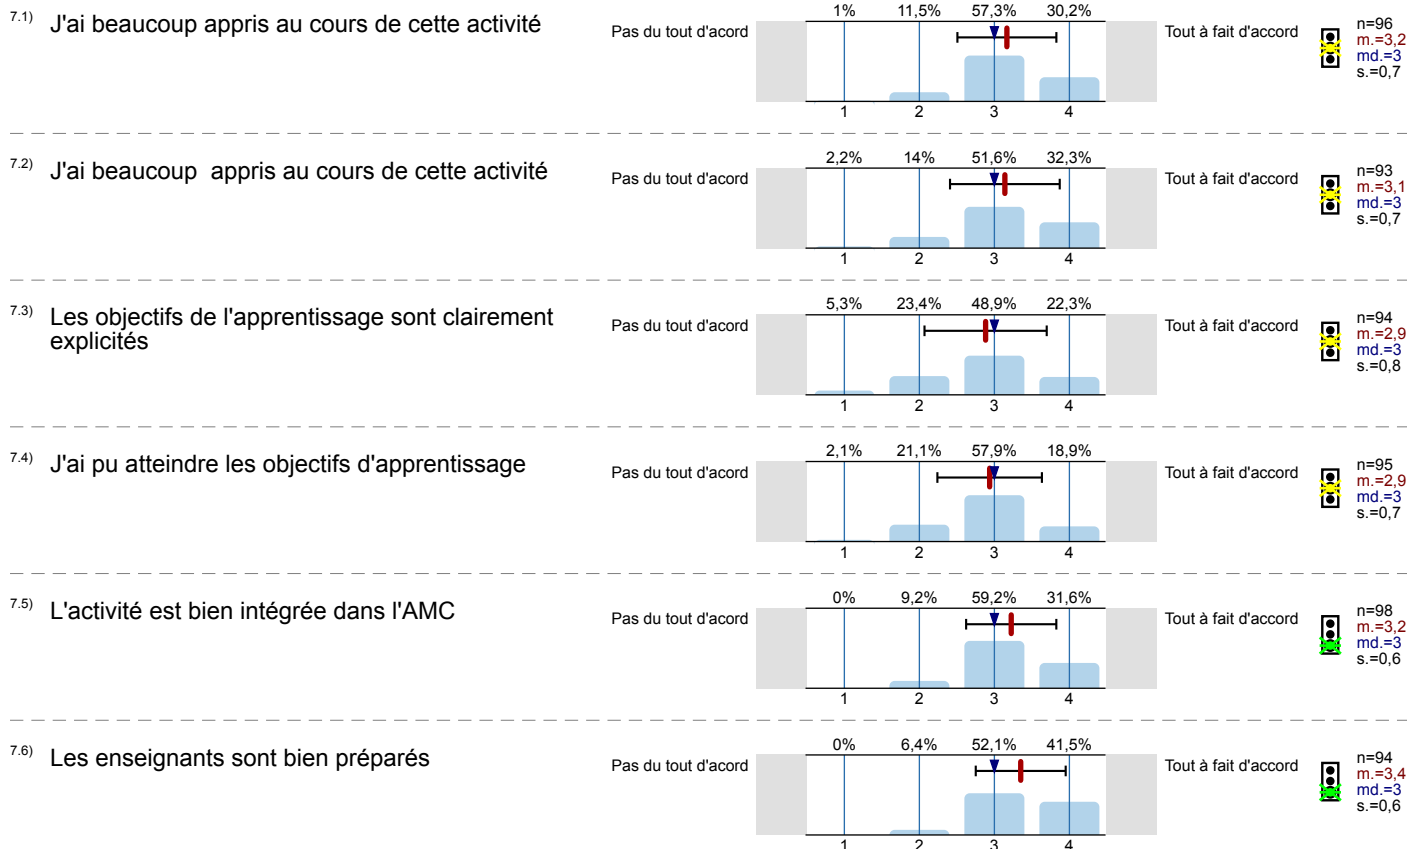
7.1) J'ai beaucoup appris au cours de cette activité

Pas du tout d'acord

| 1% | 11,5% | 57,3% | 30,2% |
|---|---|---|---|
| 1 | 2 | 3 | 4 |

Tout à fait d'accord

n=96
m.=3,2
md.=3
s.=0,7

7.2) J'ai beaucoup appris au cours de cette activité

Pas du tout d'acord

| 2,2% | 14% | 51,6% | 32,3% |
|---|---|---|---|
| 1 | 2 | 3 | 4 |

Tout à fait d'accord

n=93
m.=3,1
md.=3
s.=0,7

7.3) Les objectifs de l'apprentissage sont clairement explicités

Pas du tout d'acord

| 5,3% | 23,4% | 48,9% | 22,3% |
|---|---|---|---|
| 1 | 2 | 3 | 4 |

Tout à fait d'accord

n=94
m.=2,9
md.=3
s.=0,8

7.4) J'ai pu atteindre les objectifs d'apprentissage

Pas du tout d'acord

| 2,1% | 21,1% | 57,9% | 18,9% |
|---|---|---|---|
| 1 | 2 | 3 | 4 |

Tout à fait d'accord

n=95
m.=2,9
md.=3
s.=0,7

7.5) L'activité est bien intégrée dans l'AMC

Pas du tout d'acord

| 0% | 9,2% | 59,2% | 31,6% |
|---|---|---|---|
| 1 | 2 | 3 | 4 |

Tout à fait d'accord

n=98
m.=3,2
md.=3
s.=0,6

7.6) Les enseignants sont bien préparés

Pas du tout d'acord

| 0% | 6,4% | 52,1% | 41,5% |
|---|---|---|---|
| 1 | 2 | 3 | 4 |

Tout à fait d'accord

n=94
m.=3,4
md.=3
s.=0,6